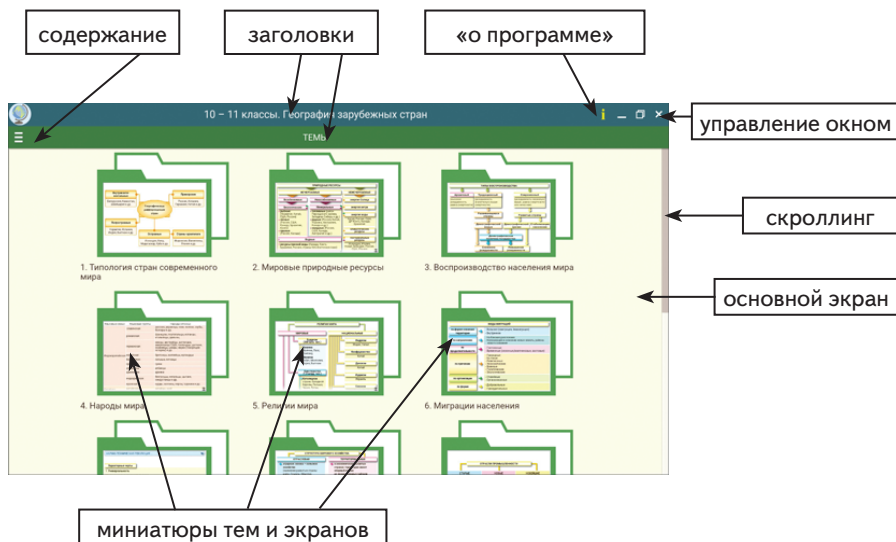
содержание

заголовки

«о программе»

10 – 11 классы. География зарубежных стран

управление окном

ТЕМЫ

скроллинг

основной экран

1. Типология стран современного мира

2. Мировые природные ресурсы

3. Воспроизводство населения мира

4. Народы мира

5. Религии мира

6. Миграции населения

миниатюры тем и экранов